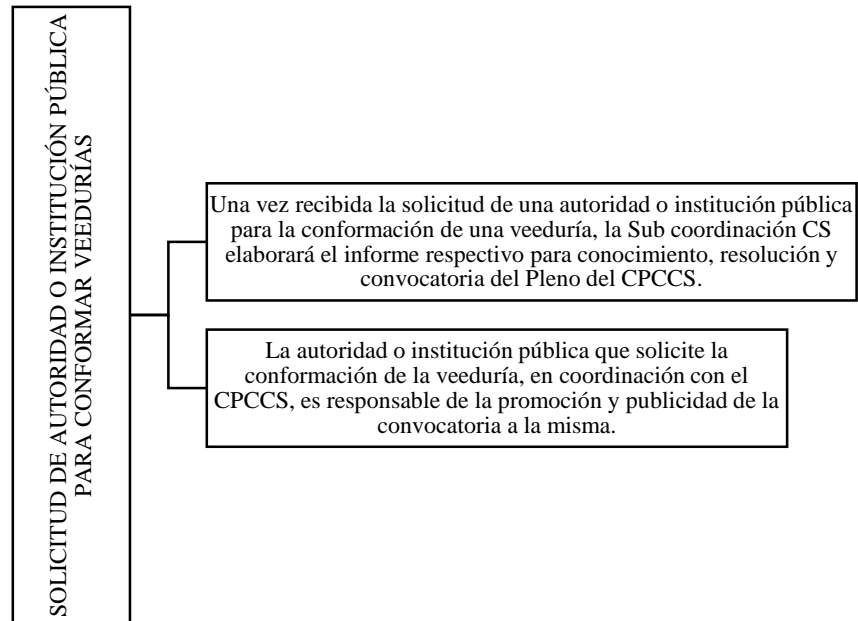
SOLICITUD DE AUTORIDAD O INSTITUCIÓN PÚBLICA PARA CONFORMAR VEEDURÍAS

Una vez recibida la solicitud de una autoridad o institución pública para la conformación de una veeduría, la Sub coordinación CS elaborará el informe respectivo para conocimiento, resolución y convocatoria del Pleno del CPCCS.

La autoridad o institución pública que solicite la conformación de la veeduría, en coordinación con el CPCCS, es responsable de la promoción y publicidad de la convocatoria a la misma.